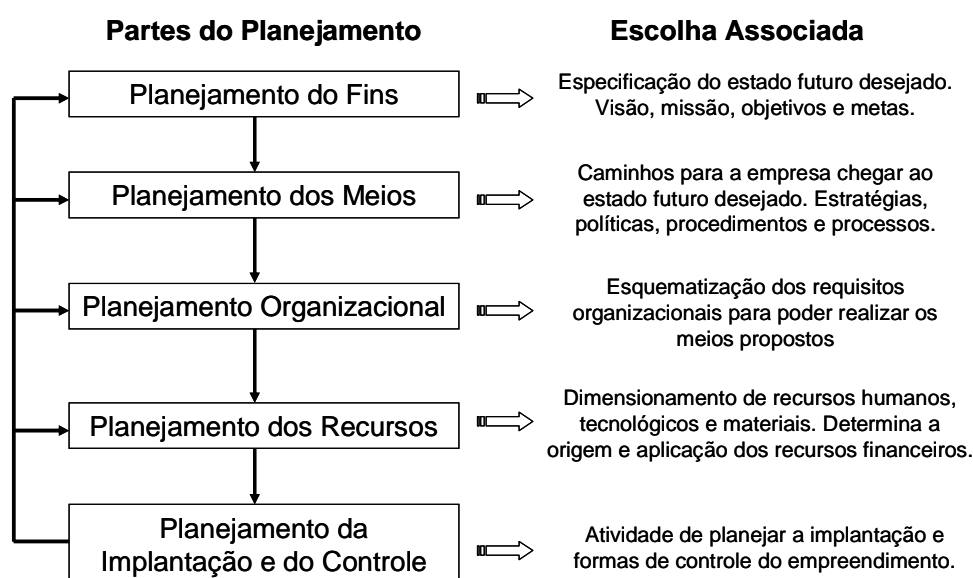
Partes do Planejamento

Escolha Associada

Planejamento do Fins

Especificação do estado futuro desejado. Visão, missão, objetivos e metas.

Planejamento dos Meios

Caminhos para a empresa chegar ao estado futuro desejado. Estratégias, políticas, procedimentos e processos.

Planejamento Organizacional

Esquematização dos requisitos organizacionais para poder realizar os meios propostos

Planejamento dos Recursos

Dimensionamento de recursos humanos, tecnológicos e materiais. Determina a origem e aplicação dos recursos financeiros.

Planejamento da Implantação e do Controle

Atividade de planejar a implantação e formas de controle do empreendimento.